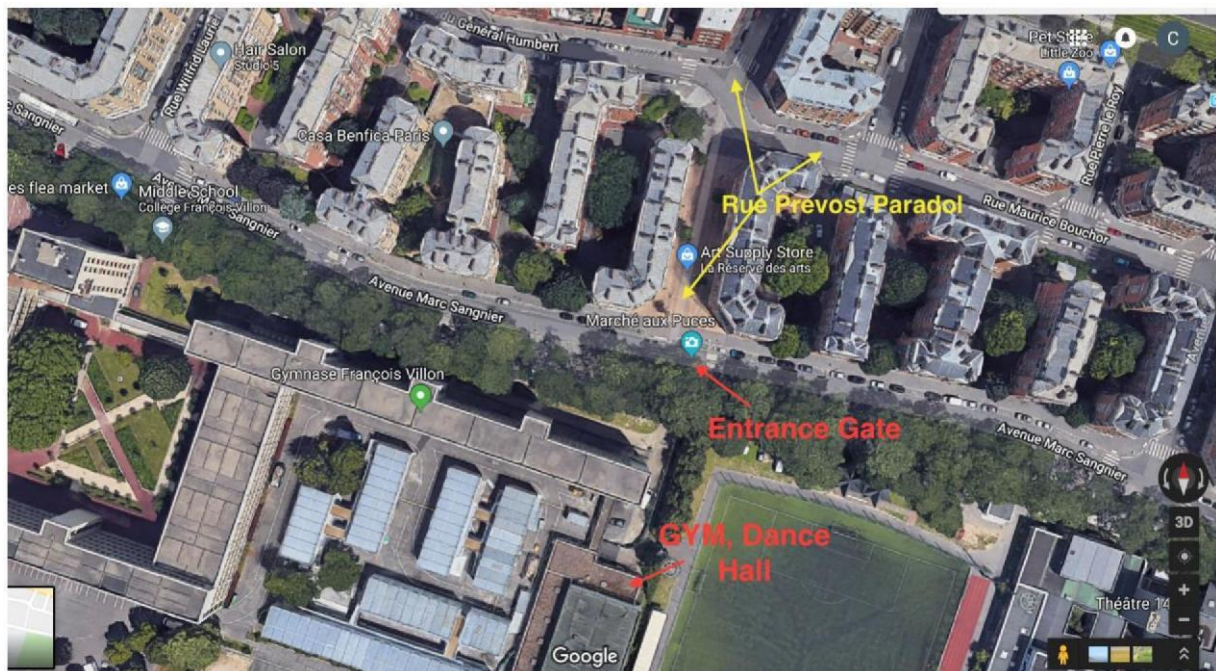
Général Humbert
Hair Salon
Studio 5
Rue Wilfrid Laurier
Marc Sangnier
Casa Benfica Paris
Pet Store
Little Zoo
C
Rue Pierre le Roy
es flea market
Middle School
College François Villon
Sangnier
Rue Prevost Paradol
Rue Maurice Bouchor
Art Supply Store
La Réserve des arts
Avenue Marc Sangnier
Marché aux Puces
Gymnase François Villon
Entrance Gate
Avenue Marc Sangnier
GYM, Dance Hall
3D
Théâtre 14
Google